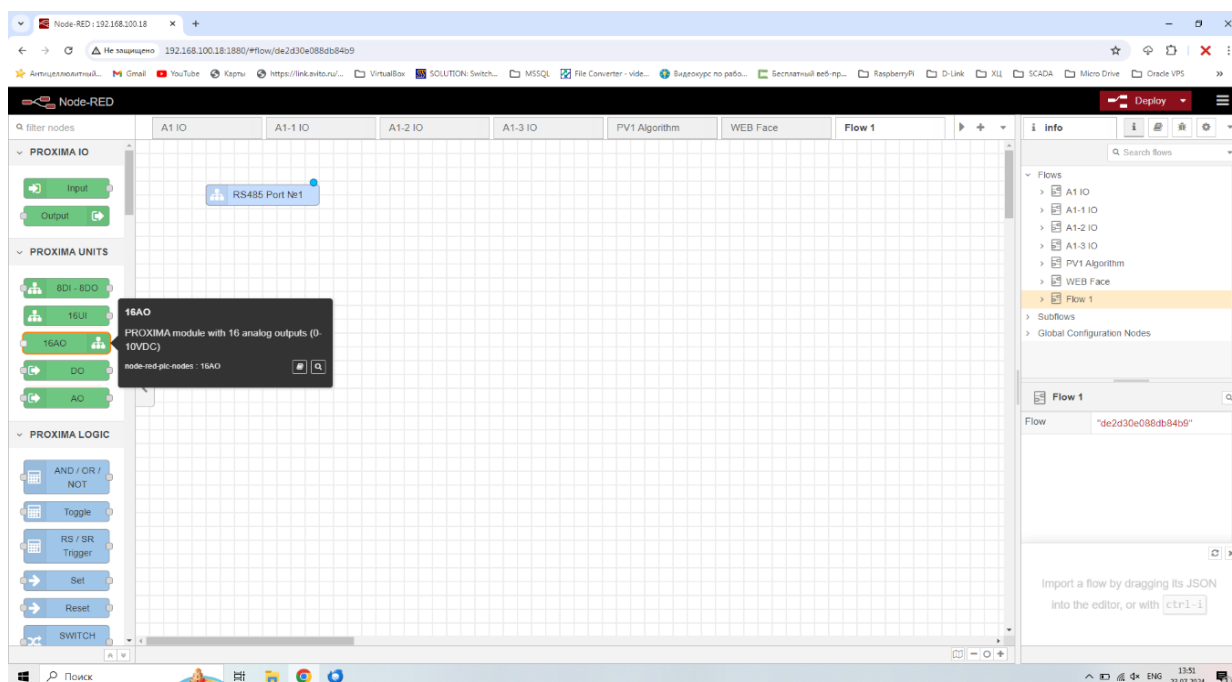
Node-RED : 192.168.100.18 × +

Не защищено 192.168.100.18:1880/#flow/de2d30e088db84b9

Антицеллюлитный... Gmail YouTube Карты https://link.avito.ru/... VirtualBox SOLUTION: Switch... MSSQL File Converter - vide... Видеокурс по рабо... Бесплатный веб-пр... RaspberryPi D-Link ХЦ SCADA Micro Drive Oracle VPS

Node-RED

Deploy

filter nodes

A1 IO | A1-1 IO | A1-2 IO | A1-3 IO | PV1 Algorithm | WEB Face | Flow 1

PROXIMA IO

Input

Output

PROXIMA UNITS

8DI - 8DO

16UI

16AO

DO

AO

PROXIMA LOGIC

AND / OR / NOT

Toggle

RS / SR Trigger

Set

Reset

SWITCH

RS485 Port №1

16AO

PROXIMA module with 16 analog outputs (0-10VDC)

node-red-plc-nodes : 16AO

info

Search flows

Flows

A1 IO

A1-1 IO

A1-2 IO

A1-3 IO

PV1 Algorithm

WEB Face

Flow 1

Subflows

Global Configuration Nodes

Flow 1

Flow "de2d30e088db84b9"

Import a flow by dragging its JSON into the editor, or with ctrl-i

Поиск

ENG 13:51